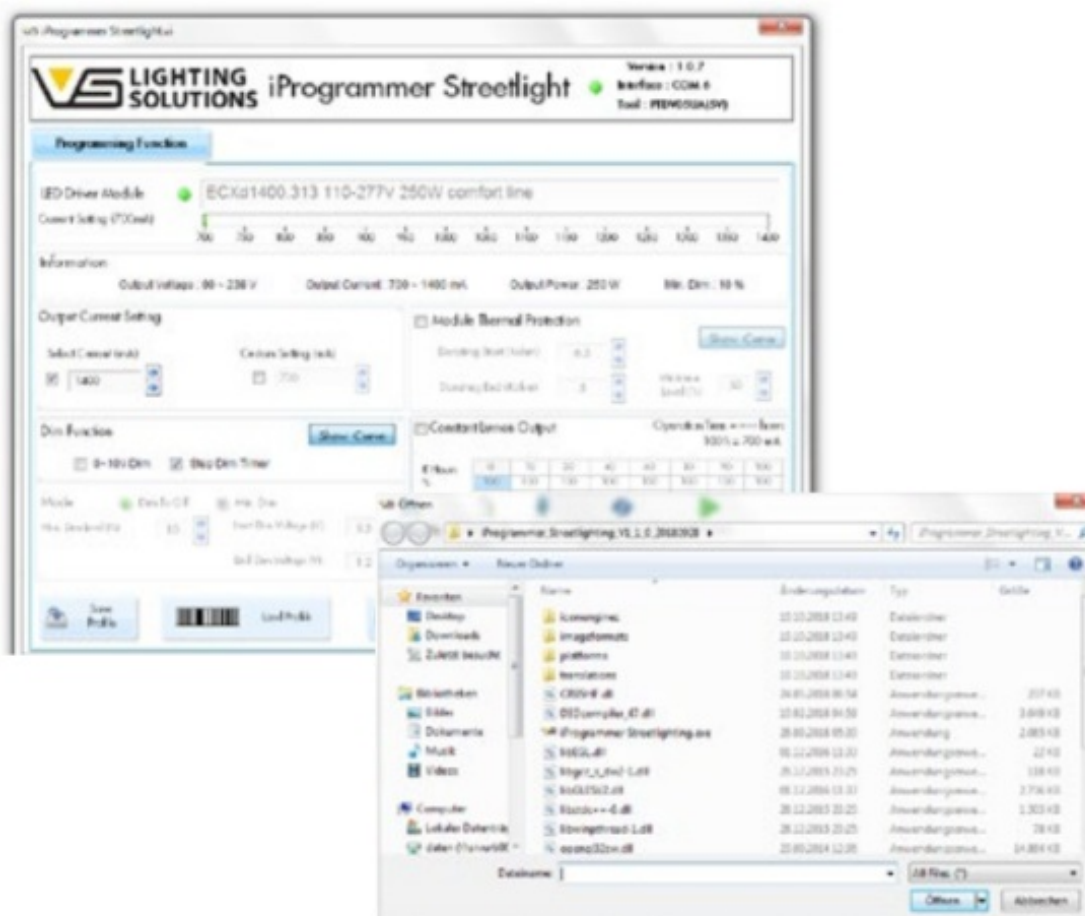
VS iProgrammer Streetlight

LIGHTING SOLUTIONS iProgrammer Streetlight

Version : 1.0.7
Interface : COM 6
Tool : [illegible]

Programming Function

LED Driver Module ECXd1400.313 110-277V 250W comfort line

Current Setting (700mA)

700 750 800 850 900 950 1000 1050 1100 1150 1200 1250 1300 1350 1400

Information

Output Voltage : 90 - 238 V Output Current : 700 - 1400 mA Output Power : 250 W Min. Dim : 10 %

Output Current Setting

Select Current (mA) 1400

Custom Setting (mA) 700

Module Thermal Protection

Show Curve

Derating Start (Kohm)

Derating End (Kohm)

Minimum Level (%)

Dim Function

Show Curve

0~10v Dim Step Dim Timer

Constant Lumen Output

Operation Time ---- Ilsum 100% = 700 mA

Mode

Min. Dim

Save Profile

Load Profile

Öffnen

Programmer_Streetlighting_V1.1.0_2018 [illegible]

Organisieren Neuer Ordner

Favoriten
Desktop
Downloads
Zuletzt besucht

Bibliotheken
Bilder
Dokumente
Musik
Videos

Computer
Lokaler Datenträger
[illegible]

| Name | Änderungsdatum | Typ | Größe |
|---|---|---|---|
| iconengines | 10.10.2018 13:49 | Dateiordner | |
| imageformats | 10.10.2018 13:49 | Dateiordner | |
| platforms | 10.10.2018 13:49 | Dateiordner | |
| translations | 10.10.2018 13:49 | Dateiordner | |
| CRD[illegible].dll | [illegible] | Anwendungserwe... | 237 KB |
| D3Dcompiler_47.dll | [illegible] | Anwendungserwe... | 3.698 KB |
| iProgrammer Streetlighting.exe | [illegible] | Anwendung | 2.883 KB |
| libEGL.dll | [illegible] | Anwendungserwe... | 22 KB |
| libgcc_s_dw2-1.dll | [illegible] | Anwendungserwe... | 118 KB |
| libGLESv2.dll | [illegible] | Anwendungserwe... | 2.736 KB |
| libstdc++-6.dll | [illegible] | Anwendungserwe... | 1.303 KB |
| libwinpthread-1.dll | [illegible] | Anwendungserwe... | 78 KB |
| opengl32sw.dll | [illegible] | Anwendungserwe... | 14.884 KB |

Dateiname:

All files (*)

Öffnen Abbrechen